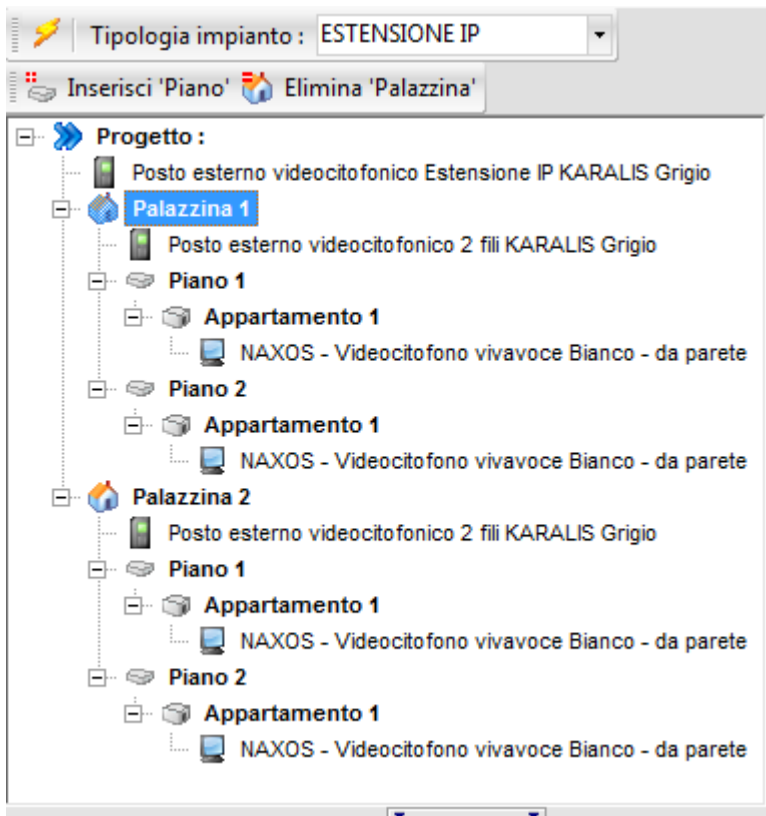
Tipologia impianto : ESTENSIONE IP

Inserisci 'Piano' Elimina 'Palazzina'

Progetto :
Posto esterno videocitofonico Estensione IP KARALIS Grigio
Palazzina 1
Posto esterno videocitofonico 2 fili KARALIS Grigio
Piano 1
Appartamento 1
NAXOS - Videocitofono vivavoce Bianco - da parete
Piano 2
Appartamento 1
NAXOS - Videocitofono vivavoce Bianco - da parete
Palazzina 2
Posto esterno videocitofonico 2 fili KARALIS Grigio
Piano 1
Appartamento 1
NAXOS - Videocitofono vivavoce Bianco - da parete
Piano 2
Appartamento 1
NAXOS - Videocitofono vivavoce Bianco - da parete